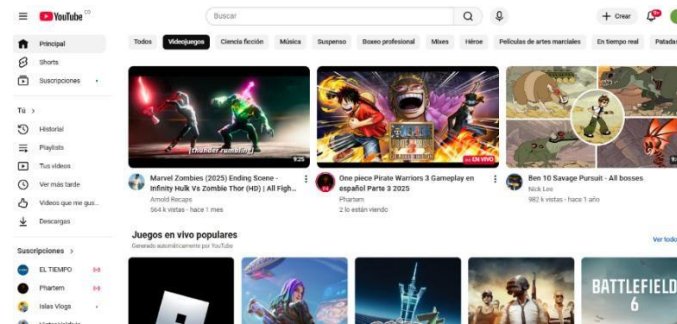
YouTube CO

Buscar

+ Crear

9+

Principal

Shorts

Suscripciones

Tú >

Historial

Playlists

Tus videos

Ver más tarde

Videos que me gus...

Descargas

Suscripciones >

EL TIEMPO

Phartem

Islas Vlogs

Todos | Videojuegos | Ciencia ficción | Música | Suspenso | Boxeo profesional | Mixes | Héroe | Películas de artes marciales | En tiempo real | Patada

[thunder.rumbling]

9:25

Marvel Zombies (2025) Ending Scene - Infinity Hulk Vs Zombie Thor (HD) | All Figh...

Arnold Recaps

564 k vistas · hace 1 mes

EN VIVO

One piece Pirate Warriors 3 Gameplay en español Parte 3 2025

Phartem

2 lo están viendo

Ben 10 Savage Pursuit - All bosses

Nick Lee

982 k vistas · hace 1 año

Juegos en vivo populares

Generado automáticamente por YouTube

Ver todo

BATTLEFIELD 6